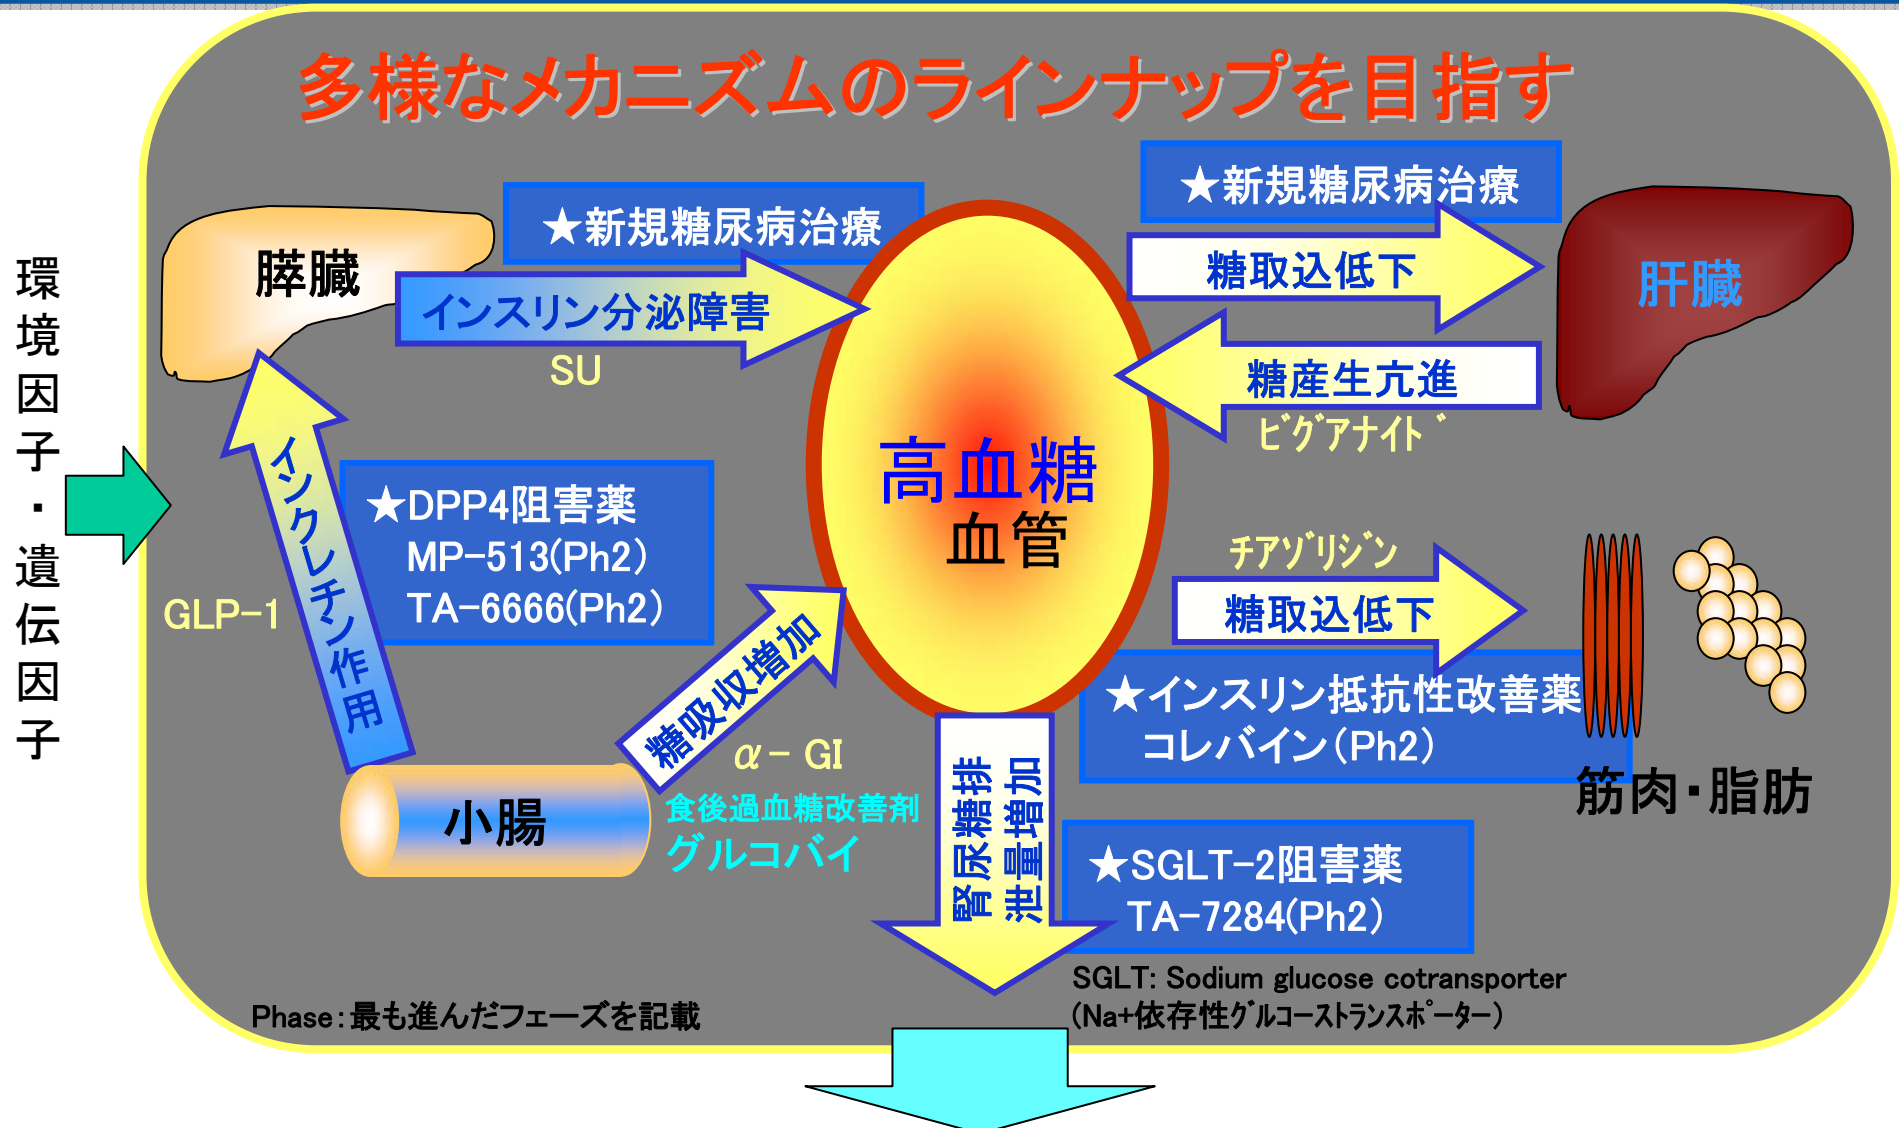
多様なメカニズムのラインナップを目指す

環境因子・遺伝因子

膵臓

★新規糖尿病治療

インスリン分泌障害

SU

★新規糖尿病治療

糖取込低下

肝臓

糖産生亢進

ビグアナイド

高血糖
血管

インクレチン作用

GLP-1

★DPP4阻害薬
MP-513(Ph2)
TA-6666(Ph2)

糖吸収増加

α－GI

小腸

食後過血糖改善剤
グルコバイ

チアゾリジン

糖取込低下

★インスリン抵抗性改善薬
コレバイン(Ph2)

筋肉・脂肪

腎尿糖排泄量増加

★SGLT-2阻害薬
TA-7284(Ph2)

SGLT: Sodium glucose cotransporter
(Na+依存性グルコーストランスポーター)

Phase:最も進んだフェーズを記載